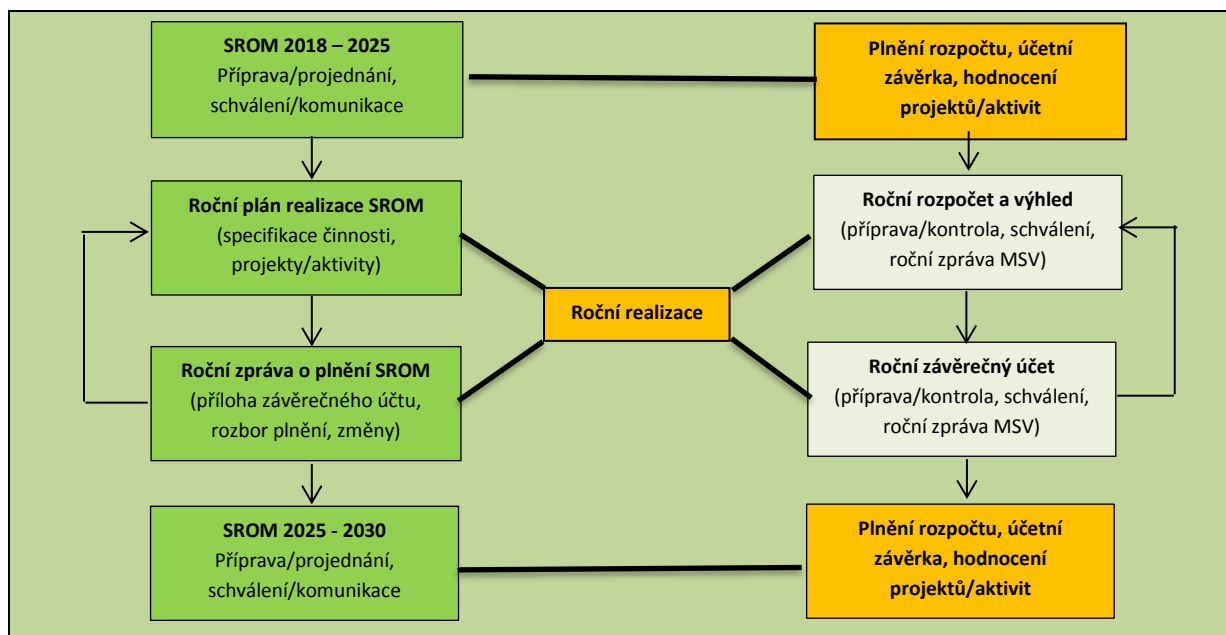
SROM 2018 – 2025
Příprava/projednání, schválení/komunikace

Plnění rozpočtu, účetní závěrka, hodnocení projektů/aktivit

Roční plán realizace SROM
(specifikace činnosti, projekty/aktivity)

Roční rozpočet a výhled
(příprava/kontrola, schválení, roční zpráva MSV)

Roční realizace

Roční zpráva o plnění SROM
(příloha závěrečného účtu, rozbor plnění, změny)

Roční závěrečný účet
(příprava/kontrola, schválení, roční zpráva MSV)

SROM 2025 - 2030
Příprava/projednání, schválení/komunikace

Plnění rozpočtu, účetní závěrka, hodnocení projektů/aktivit